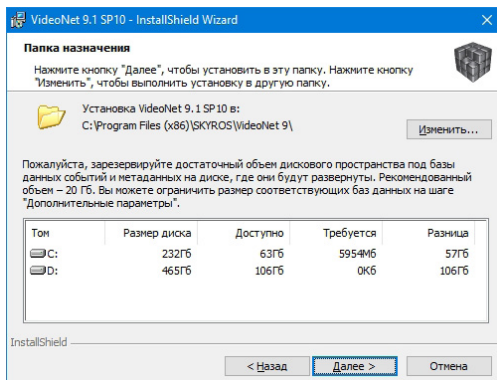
VideoNet 9.1 SP10 - InstallShield Wizard

Папка назначения

Нажмите кнопку "Далее", чтобы установить в эту папку. Нажмите кнопку "Изменить", чтобы выполнить установку в другую папку.

Установка VideoNet 9.1 SP10 в:
C:\Program Files (x86)\SKYROS\VideoNet 9\

Изменить...

Пожалуйста, зарезервируйте достаточный объем дискового пространства под базы данных событий и метаданных на диске, где они будут развернуты. Рекомендованный объем – 20 Гб. Вы можете ограничить размер соответствующих баз данных на шаге "Дополнительные параметры".

| Том | Размер диска | Доступно | Требуется | Разница |
|---|---|---|---|---|
| C: | 232Гб | 63Гб | 5954Мб | 57Гб |
| D: | 465Гб | 106Гб | 0Кб | 106Гб |

InstallShield

< Назад | Далее > | Отмена